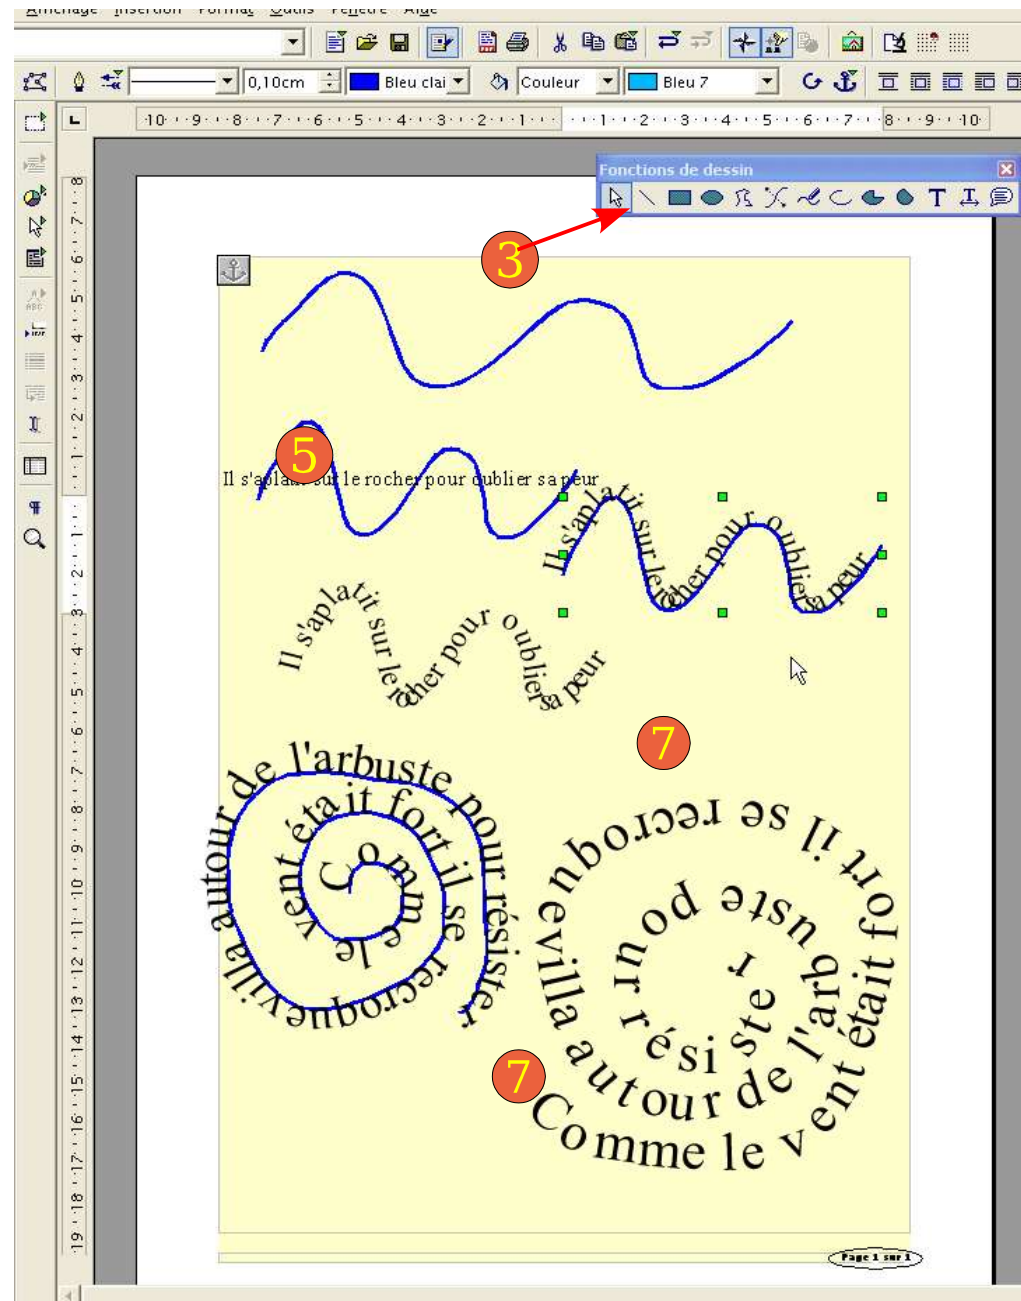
Affichage Insertion Format Outils Fenêtre Aide

0,10cm Bleu clai Couleur Bleu 7

·10· ·9· ·8· ·7· ·6· ·5· ·4· ·3· ·2· ·1· · · ·1· ·2· ·3· ·4· ·5· ·6· ·7· ·8· ·9· ·10·

Fonctions de dessin

T

3

5

Il s'aplatit sur le rocher pour oublier sa peur

Il s'aplatit sur le rocher pour oublier sa peur

Il s'aplatit sur le rocher pour oublier sa peur

7

Comme le vent était fort il se recroquevilla autour de l'arbuste pour résister

Comme le vent était fort il se recroquevilla autour de l'arbuste pour résister

7

Page 1 sur 1